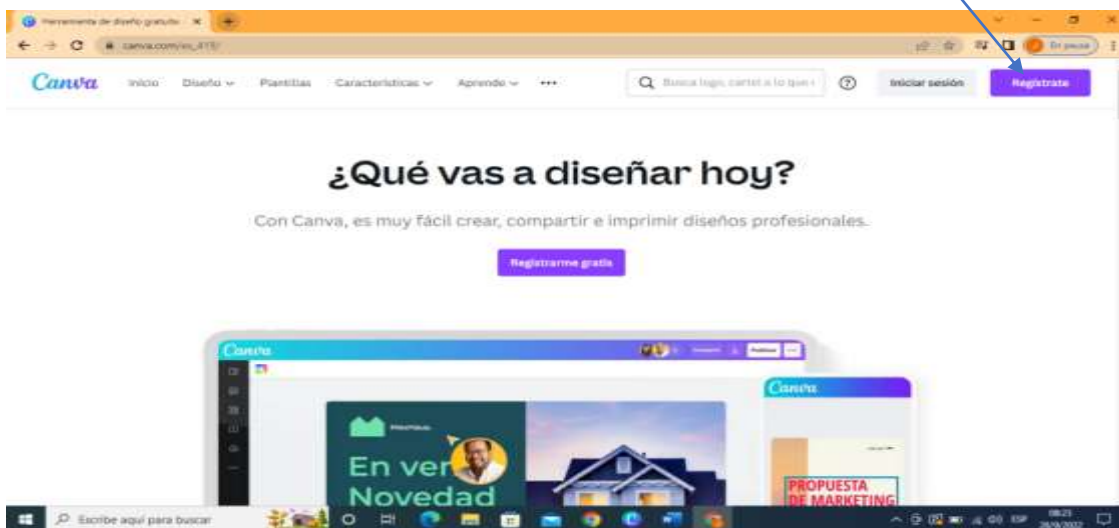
Herramienta de diseño gratuita
canva.com/es_419/
En pausa
Canva
Inicio
Diseño
Plantillas
Características
Aprende
•••
Busca logo, cartel o lo que q
Iniciar sesión
Regístrate

¿Qué vas a diseñar hoy?

Con Canva, es muy fácil crear, compartir e imprimir diseños profesionales.

Registrarme gratis

Canva
Canva
En ver
Novedad
PROPUESTA
DE MARKETING
Escribe aquí para buscar
ESP
08:23
28/9/2022